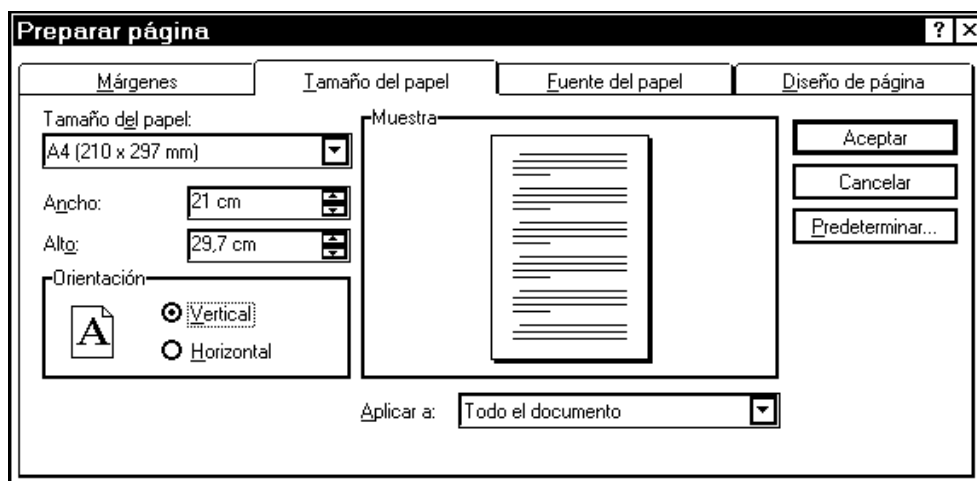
Preparar página

Márgenes | Tamaño del papel | Fuente del papel | Diseño de página

Tamaño del papel:
A4 (210 x 297 mm)

Ancho: 21 cm
Alto: 29,7 cm

Orientación
A
Vertical
Horizontal

Muestra

Aceptar
Cancelar
Predeterminar...

Aplicar a: Todo el documento